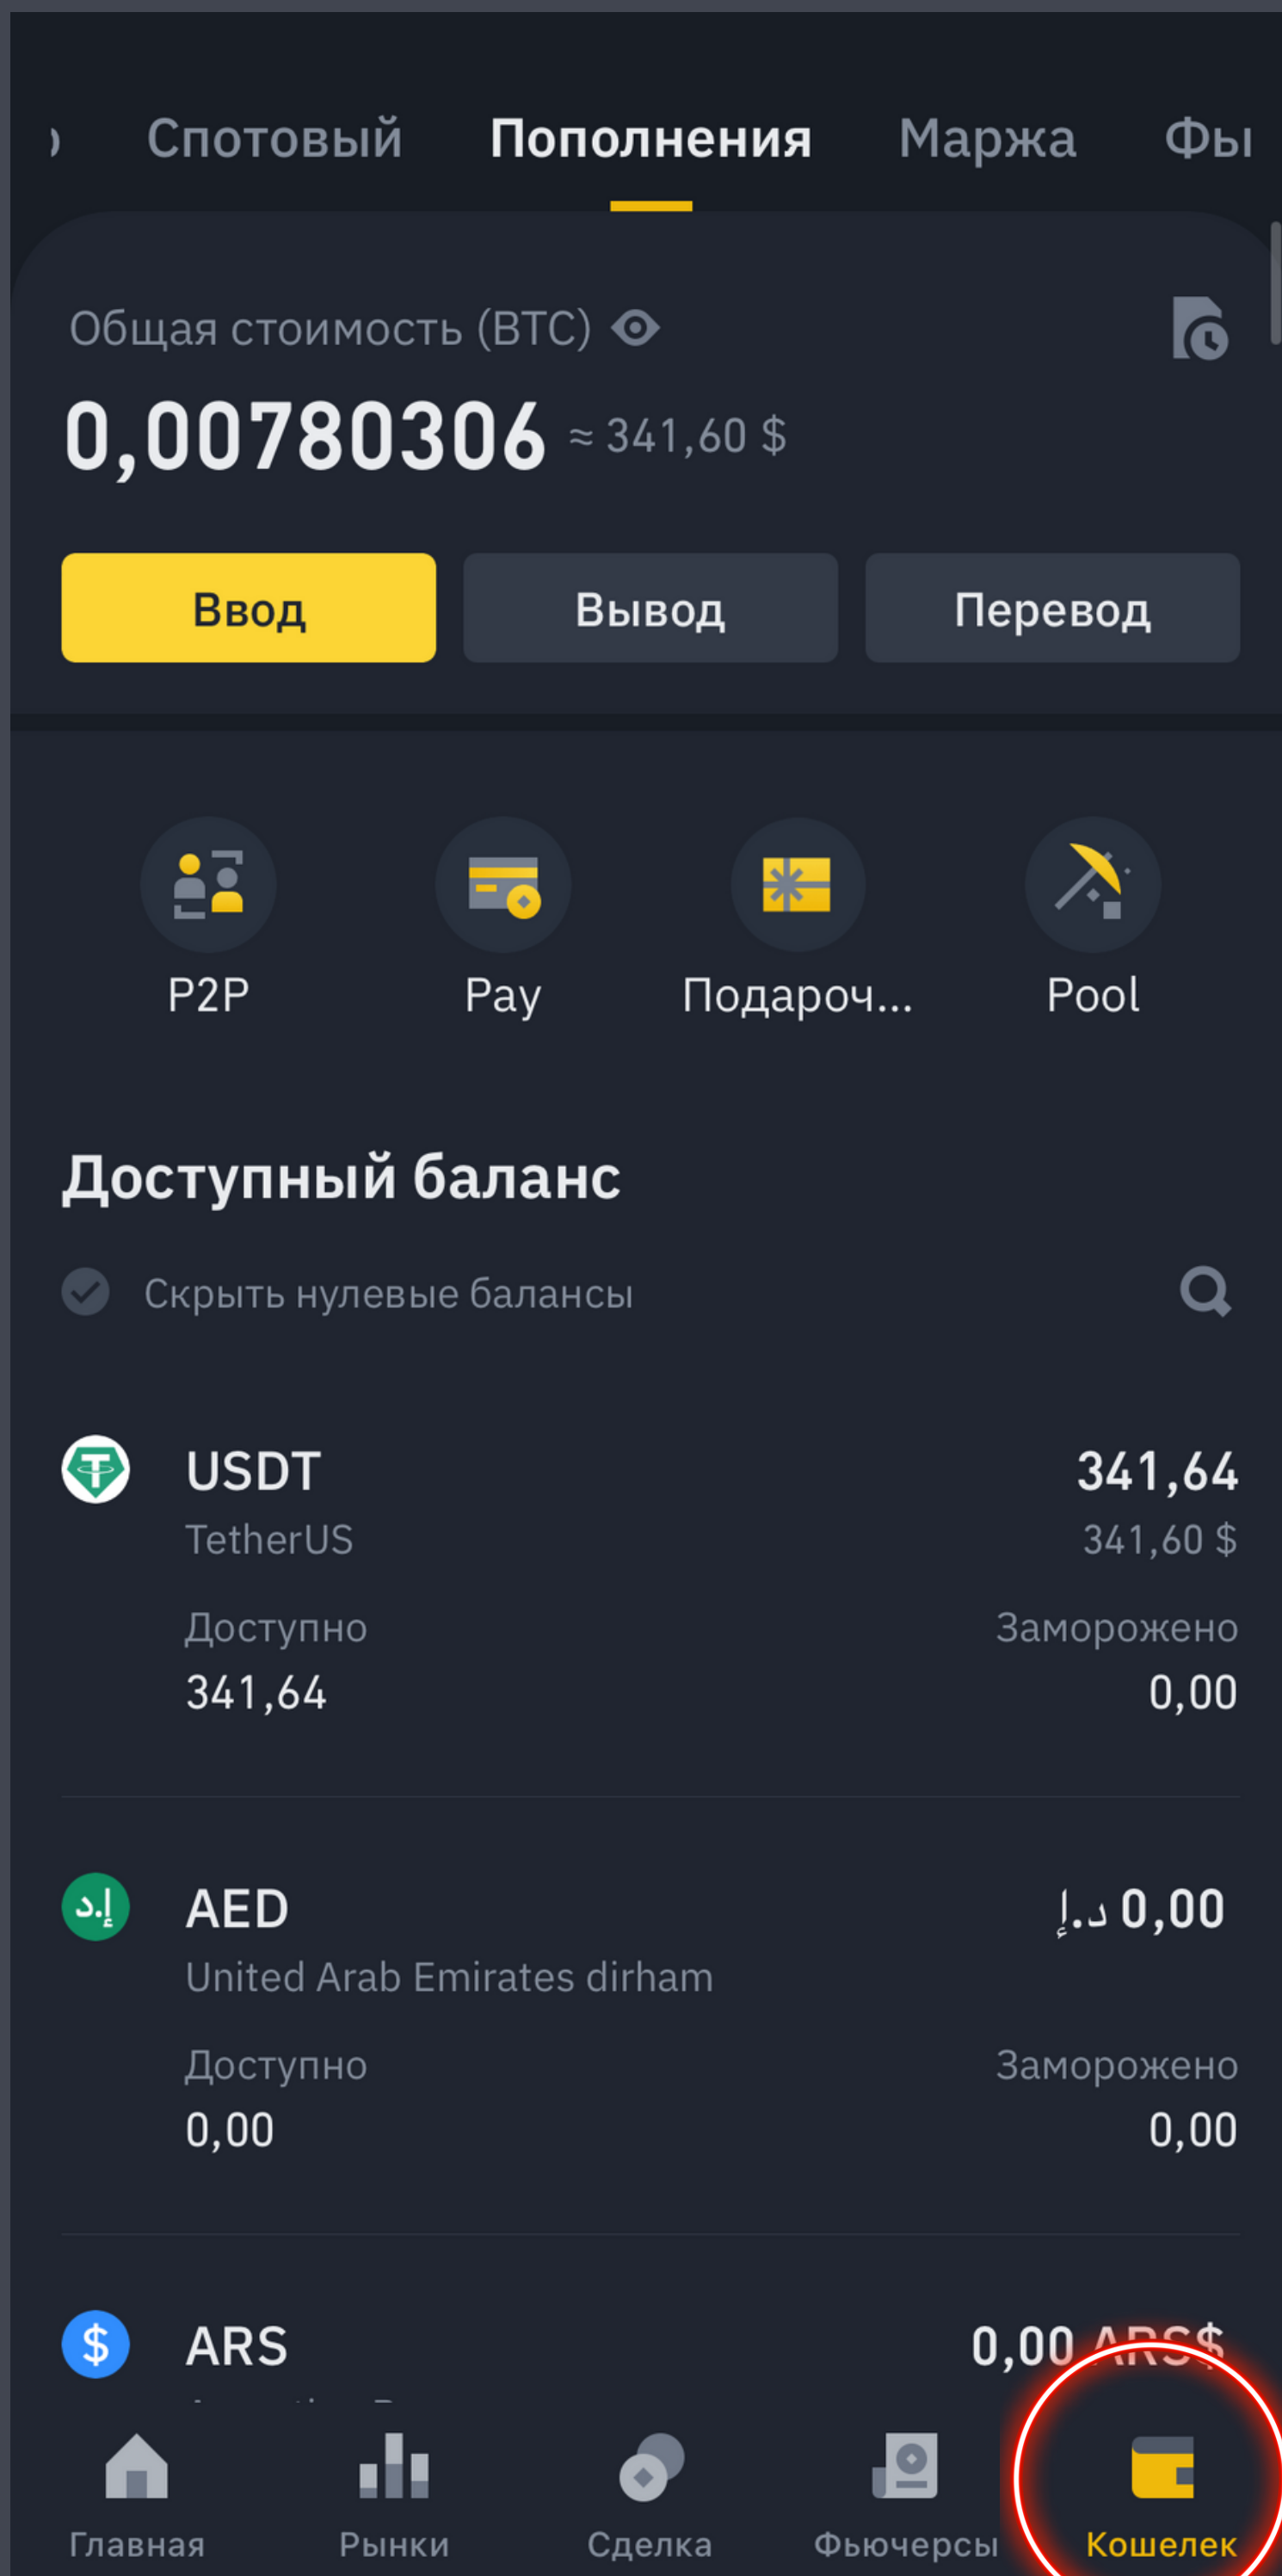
Спотовый Пополнения Маржа Фы

Общая стоимость (BTC)

0,00780306 ≈ 341,60 $

Ввод Вывод Перевод

P2P Pay Подароч... Pool

Доступный баланс

Скрыть нулевые балансы

USDT
TetherUS
341,64
341,60 $
Доступно
341,64
Заморожено
0,00

AED
United Arab Emirates dirham
د.إ 0,00
Доступно
0,00
Заморожено
0,00

ARS
0,00 ARS$

Главная Рынки Сделка Фьючерсы Кошелек